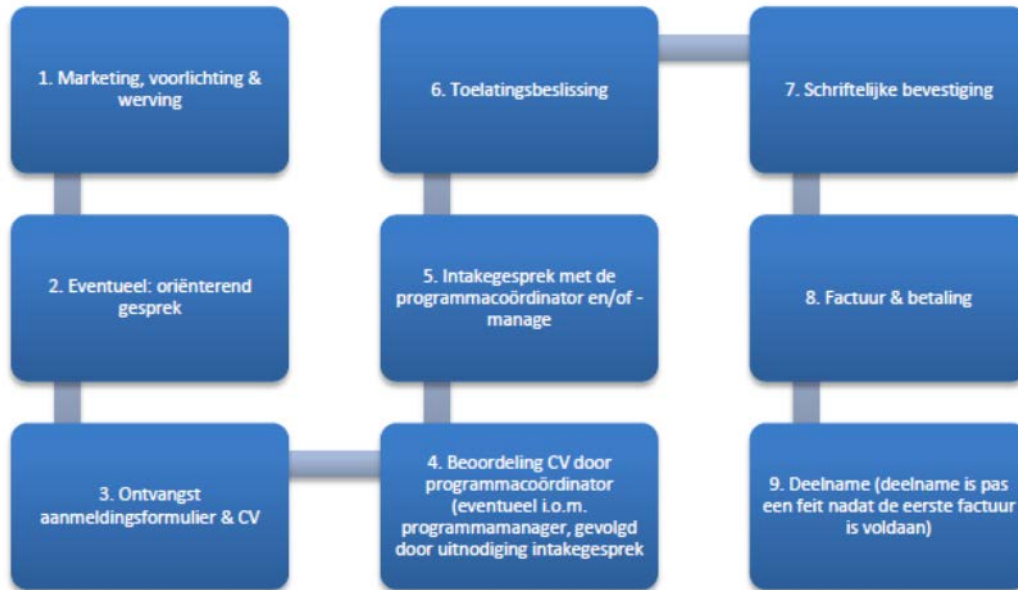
1. Marketing, voorlichting & werving

2. Eventueel: oriënterend gesprek

3. Ontvangst aanmeldingsformulier & CV

4. Beoordeling CV door programmacoördinator (eventueel i.o.m. programmamanager, gevolgd door uitnodiging intakegesprek

5. Intakegesprek met de programmacoördinator en/of -manage

6. Toelatingsbeslissing

7. Schriftelijke bevestiging

8. Factuur & betaling

9. Deelname (deelname is pas een feit nadat de eerste factuur is voldaan)